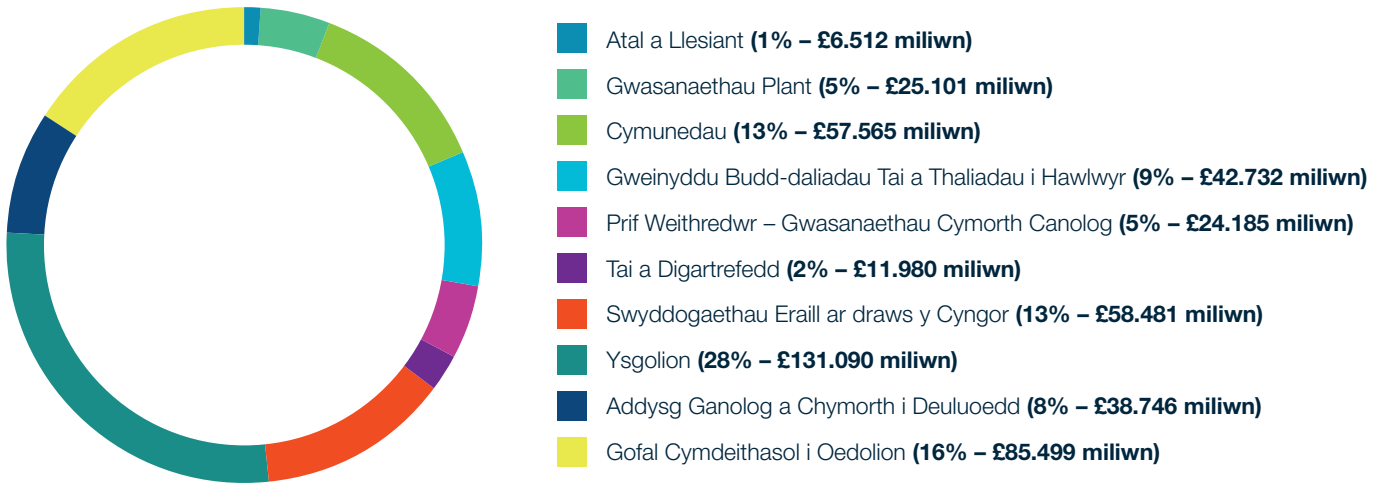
Atal a Llesiant **(1% – £6.512 miliwn)**

Gwasanaethau Plant **(5% – £25.101 miliwn)**

Cymunedau **(13% – £57.565 miliwn)**

Gweinyddu Budd-daliadau Tai a Thaliadau i Hawlwyr **(9% – £42.732 miliwn)**

Prif Weithredwr – Gwasanaethau Cymorth Canolog **(5% – £24.185 miliwn)**

Tai a Digartrefedd **(2% – £11.980 miliwn)**

Swyddogaethau Eraill ar draws y Cyngor **(13% – £58.481 miliwn)**

Ysgolion **(28% – £131.090 miliwn)**

Addysg Ganolog a Chymorth i Deuluoedd **(8% – £38.746 miliwn)**

Gofal Cymdeithasol i Oedolion **(16% – £85.499 miliwn)**